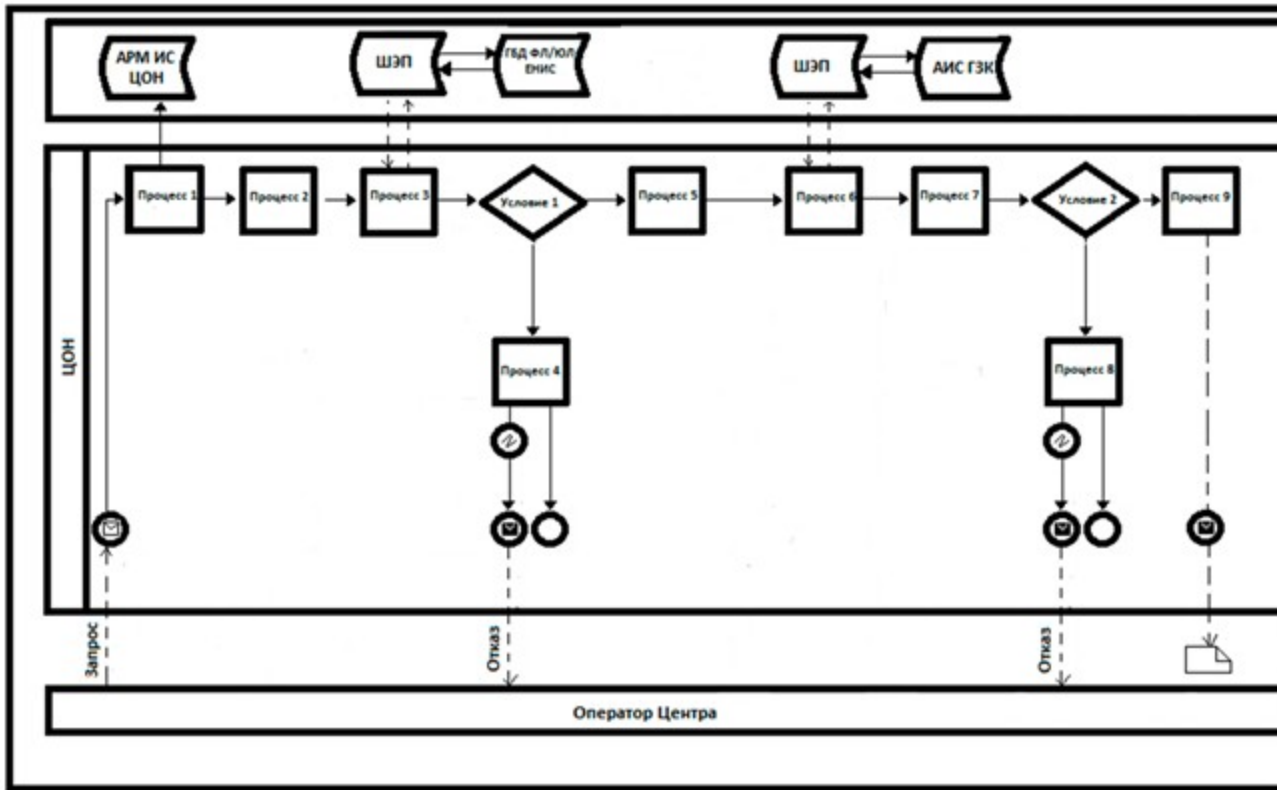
АРМ ИС ЦОН

ШЭП

ГБД ФЛ/ЮЛ ЕНИС

ШЭП

АИС ГЗК

ЦОН

Процесс 1

Процесс 2

Процесс 3

Условие 1

Процесс 5

Процесс 6

Процесс 7

Условие 2

Процесс 9

Процесс 4

Процесс 8

Запрос

Отказ

Отказ

Оператор Центра